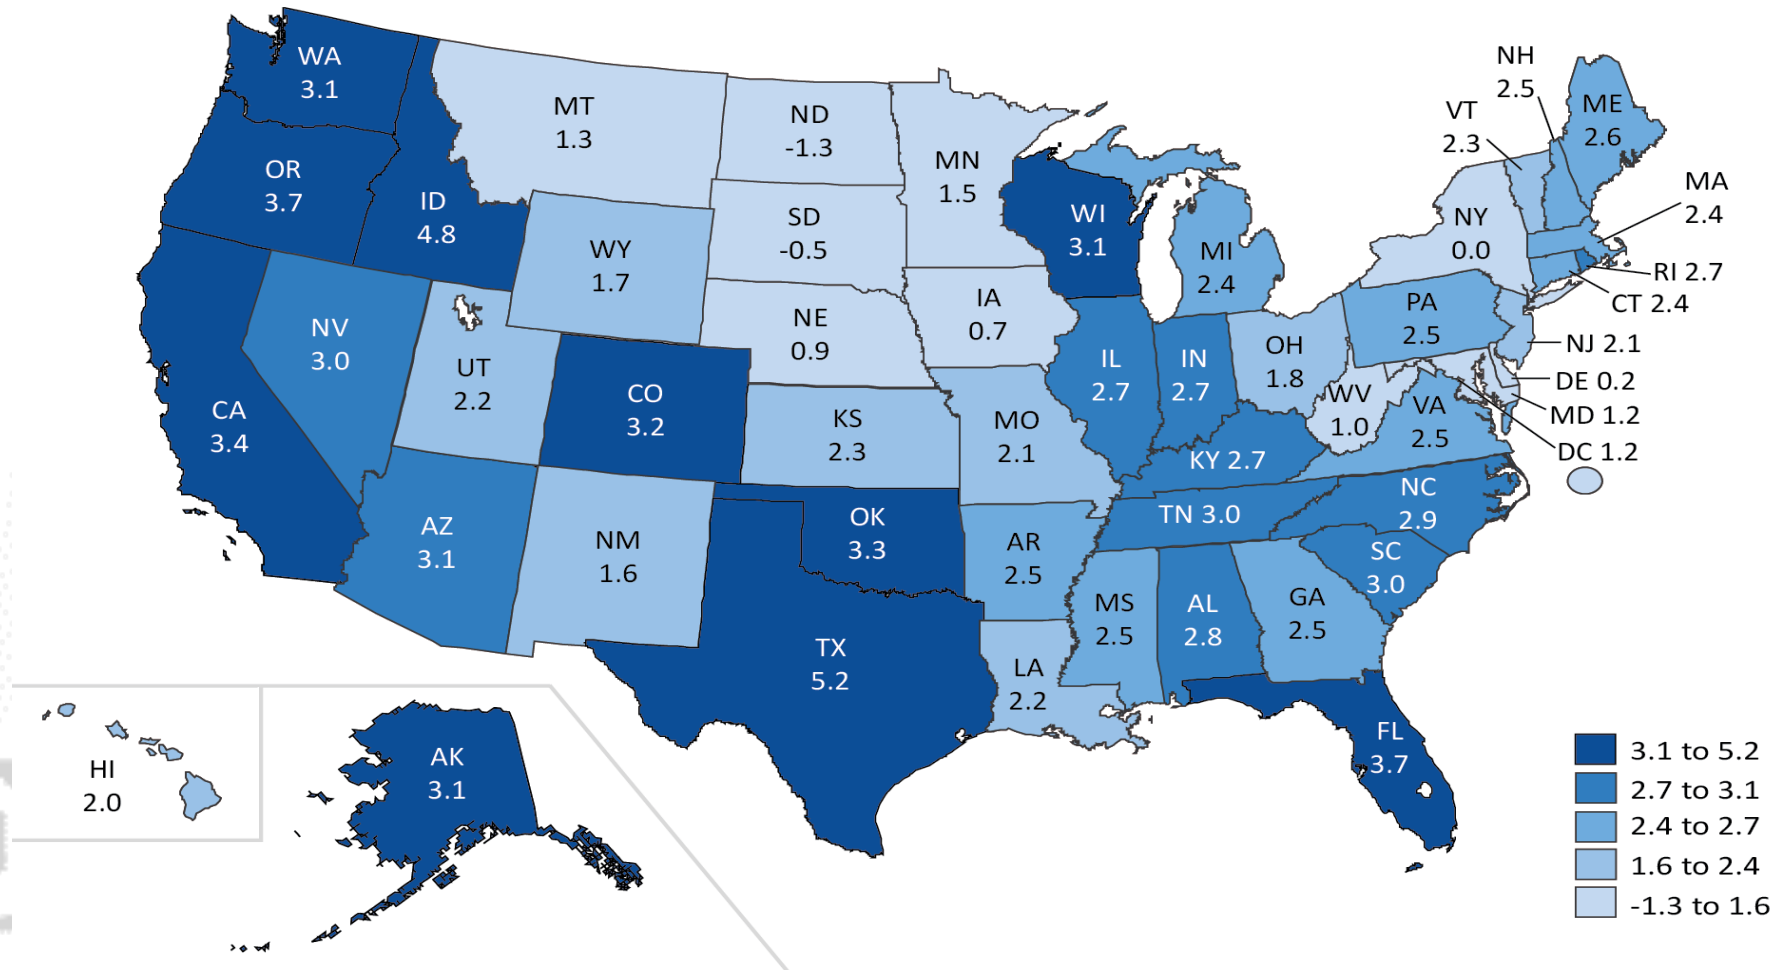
WA 3.1
OR 3.7
ID 4.8
MT 1.3
ND -1.3
MN 1.5
SD -0.5
WY 1.7
WI 3.1
MI 2.4
NH 2.5
VT 2.3
ME 2.6
MA 2.4
NY 0.0
RI 2.7
CT 2.4
NV 3.0
UT 2.2
CO 3.2
NE 0.9
IA 0.7
IL 2.7
IN 2.7
OH 1.8
PA 2.5
NJ 2.1
DE 0.2
MD 1.2
DC 1.2
WV 1.0
VA 2.5
CA 3.4
KS 2.3
MO 2.1
KY 2.7
AZ 3.1
NM 1.6
OK 3.3
AR 2.5
TN 3.0
NC 2.9
SC 3.0
MS 2.5
AL 2.8
GA 2.5
TX 5.2
LA 2.2
FL 3.7
HI 2.0
AK 3.1

| | |
|---|---|
| | 3.1 to 5.2 |
| | 2.7 to 3.1 |
| | 2.4 to 2.7 |
| | 1.6 to 2.4 |
| | -1.3 to 1.6 |